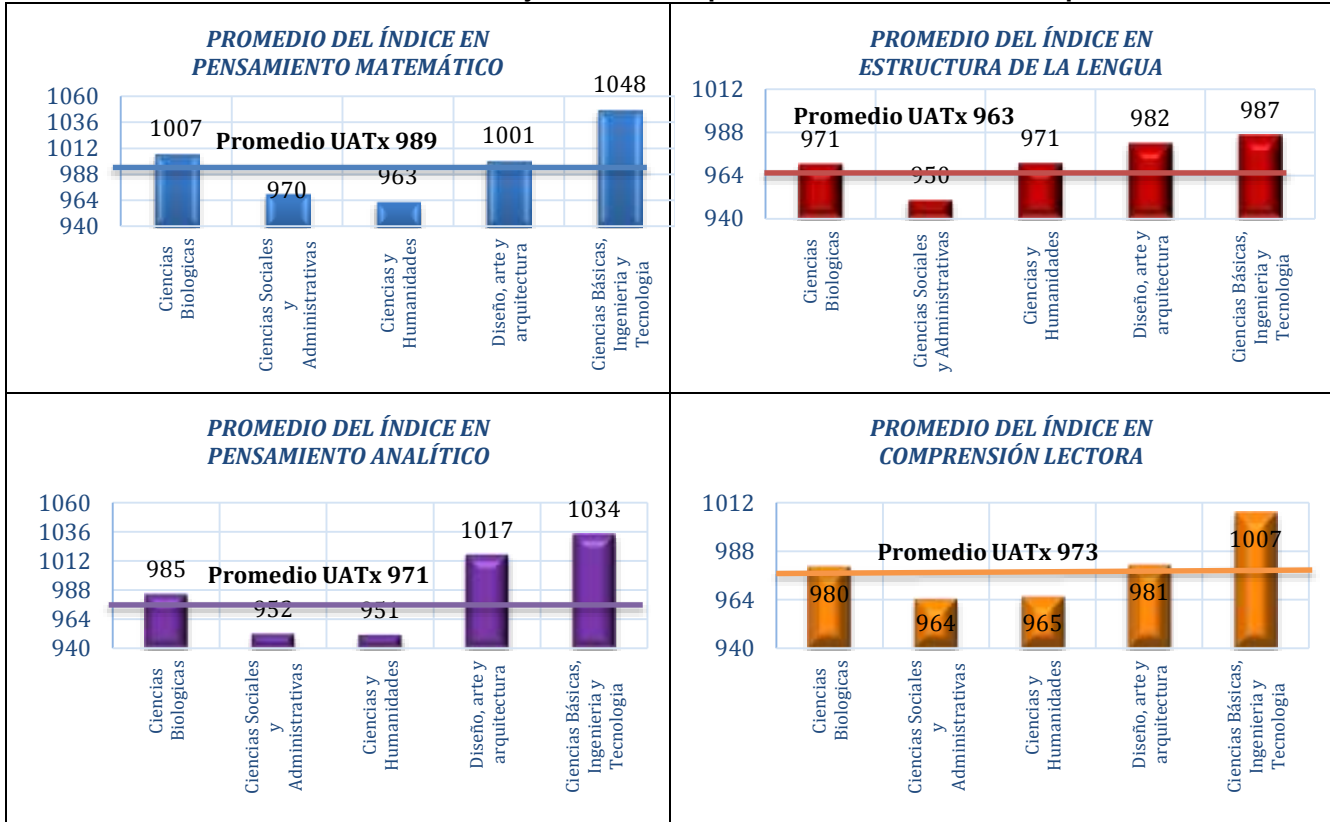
PROMEDIO DEL ÍNDICE EN PENSAMIENTO MATEMÁTICO

1060
1036
1012
988
964
940

1007
Promedio UATx 989
970
963
1001
1048

Ciencias Biologicas
Ciencias Sociales y Administrativas
Ciencias y Humanidades
Diseño, arte y arquitectura
Ciencias Básicas, Ingenieria y Tecnologia

PROMEDIO DEL ÍNDICE EN ESTRUCTURA DE LA LENGUA

1012
988
964
940

Promedio UATx 963
971
950
971
982
987

Ciencias Biologicas
Ciencias Sociales y Administrativas
Ciencias y Humanidades
Diseño, arte y arquitectura
Ciencias Básicas, Ingenieria y Tecnologia

PROMEDIO DEL ÍNDICE EN PENSAMIENTO ANALÍTICO

1060
1036
1012
988
964
940

985
Promedio UATx 971
952
951
1017
1034

Ciencias Biologicas
Ciencias Sociales y Administrativas
Ciencias y Humanidades
Diseño, arte y arquitectura
Ciencias Básicas, Ingenieria y Tecnologia

PROMEDIO DEL ÍNDICE EN COMPRENSIÓN LECTORA

1012
988
964
940

Promedio UATx 973
980
964
965
981
1007

Ciencias Biologicas
Ciencias Sociales y Administrativas
Ciencias y Humanidades
Diseño, arte y arquitectura
Ciencias Básicas, Ingenieria y Tecnologia